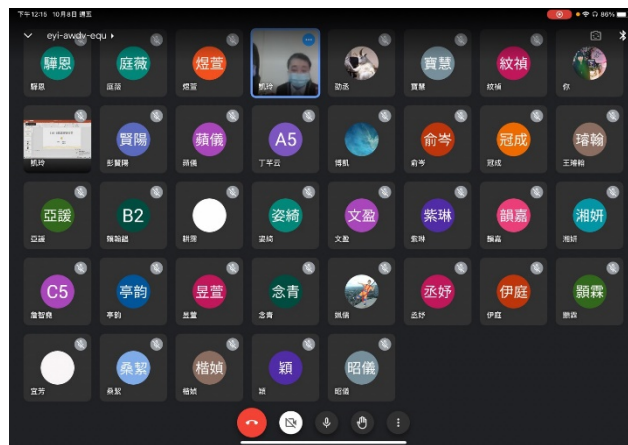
下午12:15 10月8日 週五

96%

eyi-awdv-equ

驛恩
驛恩

庭薇
庭薇

煜萱
煜萱

凱玲

劭丞

寶慧
寶慧

紋禎
紋禎

你

凱玲

賢陽
彭賢陽

蘋儀
蘋儀

A5
丁宇云

博凱

俞岑
俞岑

冠成
冠成

璿翰
王璿翰

亞諼
亞諼

B2
顏瑜甜

新澧

姿綺
姿綺

文盈
文盈

紫琳
紫琳

韻嘉
韻嘉

湘妍
湘妍

C5
詹智堯

亭韵
亭韵

昱萱
昱萱

念青
念青

珮倩

丞妤
丞妤

伊庭
伊庭

顗霖
顗霖

宜芳

桑絜
桑絜

楷媜
楷媜

穎
穎

昭儀
昭儀